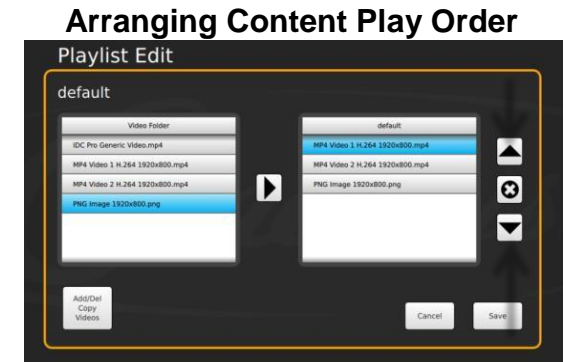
Arranging Content Play Order

Playlist Edit

default

Video Folder
iDC Pro Generic Video.mp4
MP4 Video 1 H.264 1920x800.mp4
MP4 Video 2 H.264 1920x800.mp4
PNG Image 1920x800.png

default
MP4 Video 1 H.264 1920x800.mp4
MP4 Video 2 H.264 1920x800.mp4
PNG Image 1920x800.png

Add/Del Copy Videos

Cancel

Save